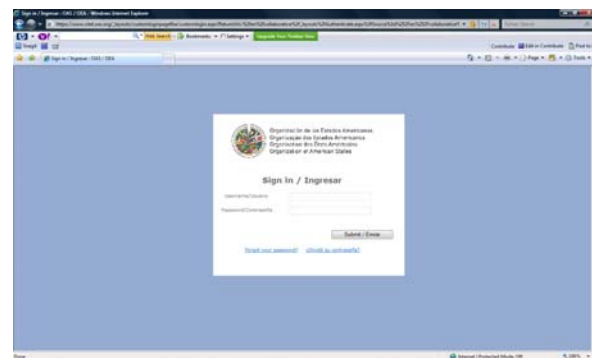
Sign in / Ingresar - OAS / OEA - Windows Internet Explorer

Sign in / Ingresar - OAS / OEA

Organización de los Estados Americanos
Organização dos Estados Americanos
Organisation des États Américains
Organization of American States

Sign in / Ingresar

Username/Usuario
Password/Contraseña

Submit / Enviar

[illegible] your password? ¿Olvidó su contraseña?

Done
Internet | Protected Mode: Off
100%